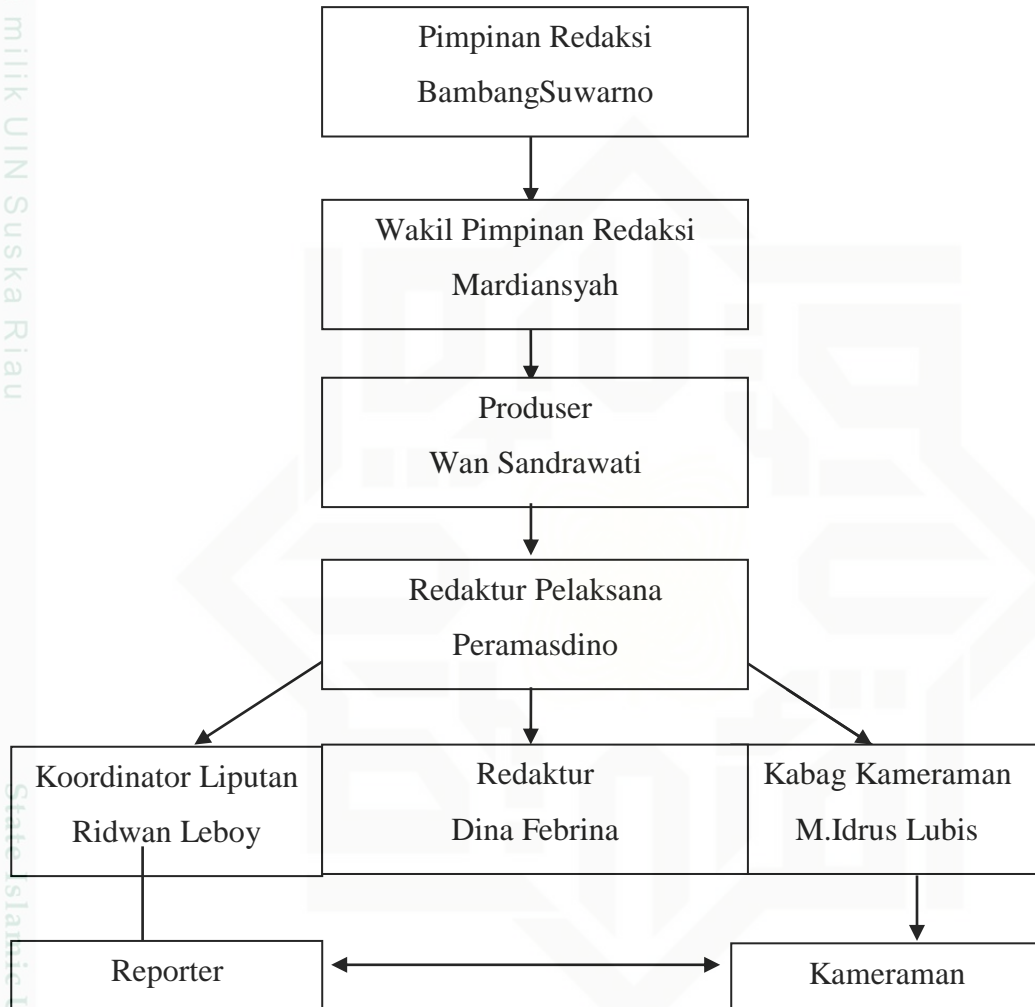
milik UIN Suska Riau

Pimpinan Redaksi
BambangSuwarno

Wakil Pimpinan Redaksi
Mardiansyah

Produser
Wan Sandrawati

Redaktur Pelaksana
Peramasdino

Koordinator Liputan
Ridwan Leboy

Redaktur
Dina Febrina

Kabag Kameraman
M.Idrus Lubis

Reporter

Kameraman

State Islamic